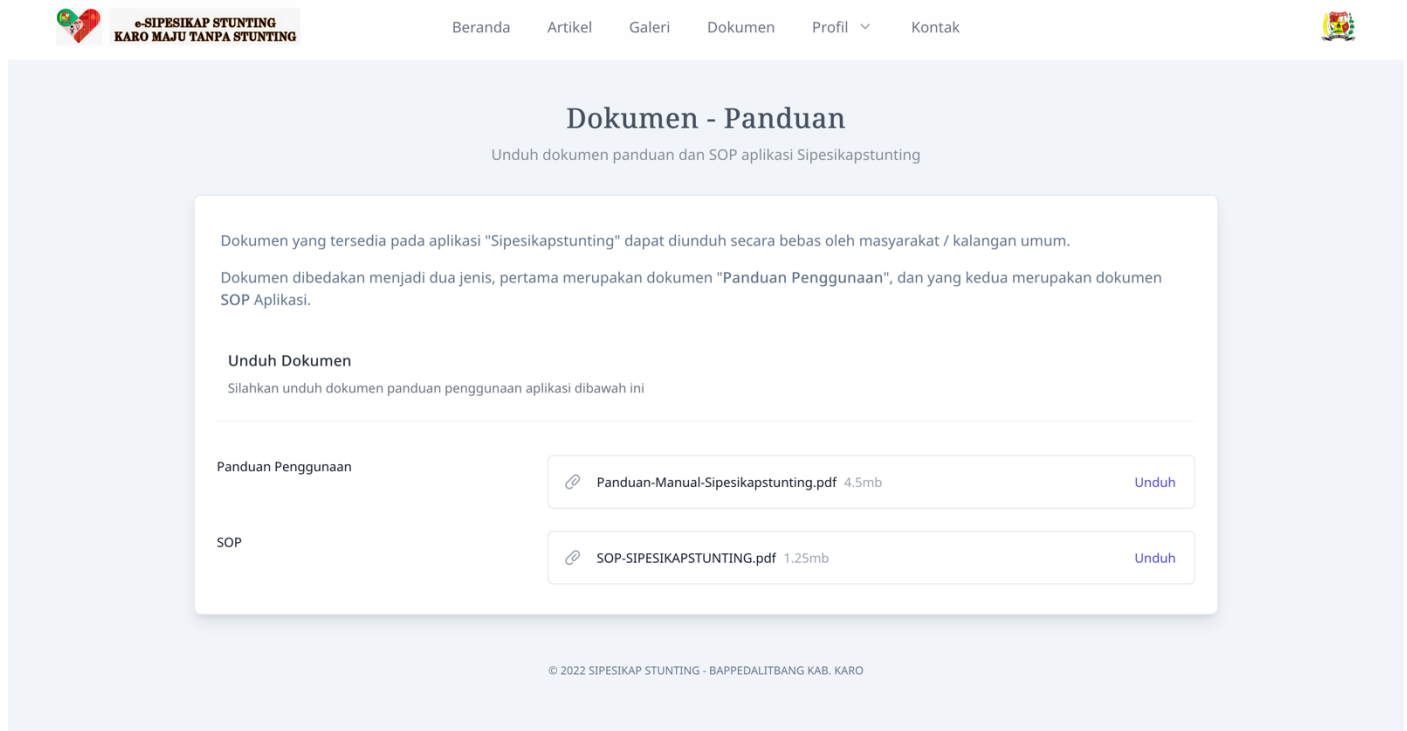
e-SIPESIKAP STUNTING
KARO MAJU TANPA STUNTING

Beranda Artikel Galeri Dokumen Profil Kontak

Dokumen - Panduan

Unduh dokumen panduan dan SOP aplikasi Sipesikapstunting

Dokumen yang tersedia pada aplikasi "Sipesikapstunting" dapat diunduh secara bebas oleh masyarakat / kalangan umum.

Dokumen dibedakan menjadi dua jenis, pertama merupakan dokumen "Panduan Penggunaan", dan yang kedua merupakan dokumen SOP Aplikasi.

Unduh Dokumen

Silahkan unduh dokumen panduan penggunaan aplikasi dibawah ini

Panduan Penggunaan

Panduan-Manual-Sipesikapstunting.pdf 4.5mb Unduh

SOP

SOP-SIPESIKAPSTUNTING.pdf 1.25mb Unduh

© 2022 SIPESIKAP STUNTING - BAPPEDALITBANG KAB. KARO